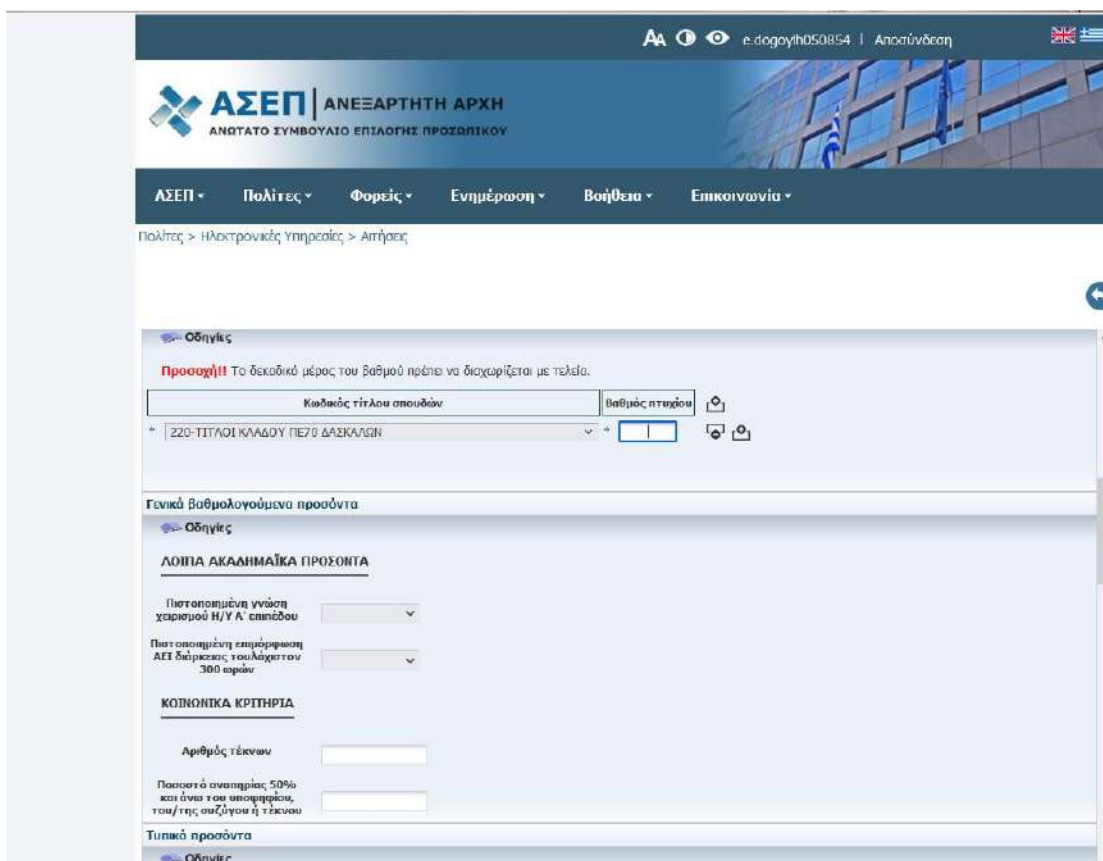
AA e.dogoyh050854 | Αποσύνδεση

ΑΣΕΠ | ΑΝΕΞΑΡΤΗΤΗ ΑΡΧΗ
ΑΝΩΤΑΤΟ ΣΥΜΒΟΥΛΙΟ ΕΠΙΛΟΓΗΣ ΠΡΟΣΩΠΙΚΟΥ

ΑΣΕΠ ▾ Πολίτες ▾ Φορείς ▾ Ενημέρωση ▾ Βοήθεια ▾ Επικοινωνία ▾

Πολίτες > Ηλεκτρονικές Υπηρεσίες > Αιτήσεις

Οδηγίες

Προσοχή!! Το δεκαδικό μέρος του βαθμού πρέπει να διαχωρίζεται με τελεία.

| Κωδικός τίτλου σπουδών | Βαθμός πτυχίου |
|---|---|
| * 220-ΤΙΤΛΟΙ ΚΛΑΔΟΥ ΠΕ70 ΔΑΣΚΑΛΩΝ | * |

Γενικά βαθμολογούμενα προσόντα

Οδηγίες

ΛΟΙΠΑ ΑΚΑΔΗΜΑΪΚΑ ΠΡΟΣΟΝΤΑ

Πιστοποιημένη γνώση χειρισμού Η/Υ Α' επιπέδου

Πιστοποιημένη επιμόρφωση ΑΕΙ διάρκειας τουλάχιστον 300 ωρών

ΚΟΙΝΩΝΙΚΑ ΚΡΙΤΗΡΙΑ

Αριθμός τέκνων

Ποσοστό αναπηρίας 50% και άνω του υποψηφίου, του/της συζύγου ή τέκνου

Τυπικά προσόντα

Οδηγίες